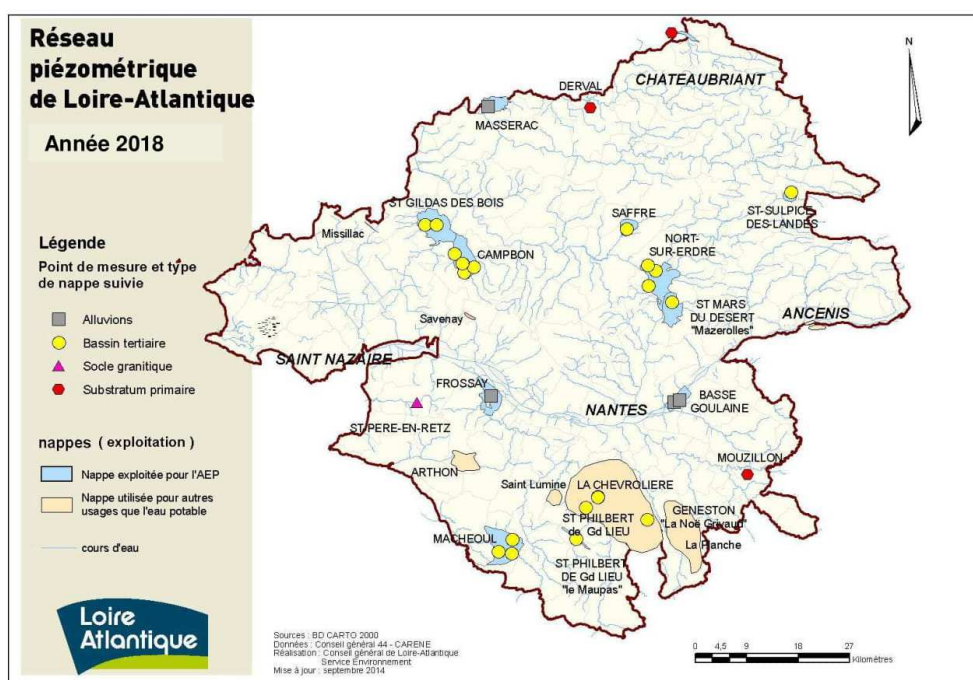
Réseau piézométrique de Loire-Atlantique

Année 2018

Légende

Point de mesure et type de nappe suivie

Alluvions

Bassin tertiaire

Socle granitique

Substratum primaire

nappes ( exploitation )

Nappe exploitée pour l'AEP

Nappe utilisée pour autres usages que l'eau potable

cours d'eau

Loire Atlantique

N

DERVAL

CHATEAUBRIANT

MASSERAC

ST GILDAS DES BOIS

SAFFRE

ST-SULPICE DES-LANDES

Missillac

CAMPBON

NORT-SUR-ERDRE

ST MARS DU DESERT "Mazerolles"

ANCENIS

Savenay

SAINT NAZAIRE

FROSSAY

BASSE GOULAINE

NANTES

ST PERE-EN-RETZ

MOUZILLON

ARTHON

Saint Lumine

LA CHEVROLIERE

GENESTON "La Noë Grivaud"

ST PHILBERT de Gd LIEU

La Planche

MACHECOUL

ST PHILBERT DE Gd LIEU "le Maupas"

Sources : BD CARTO 2000
Données : Conseil général 44 - CARENE
Réalisation : Conseil général de Loire-Atlantique Service Environnement
Mise à jour : septembre 2014

0 4,5 9 18 27
Kilomètres